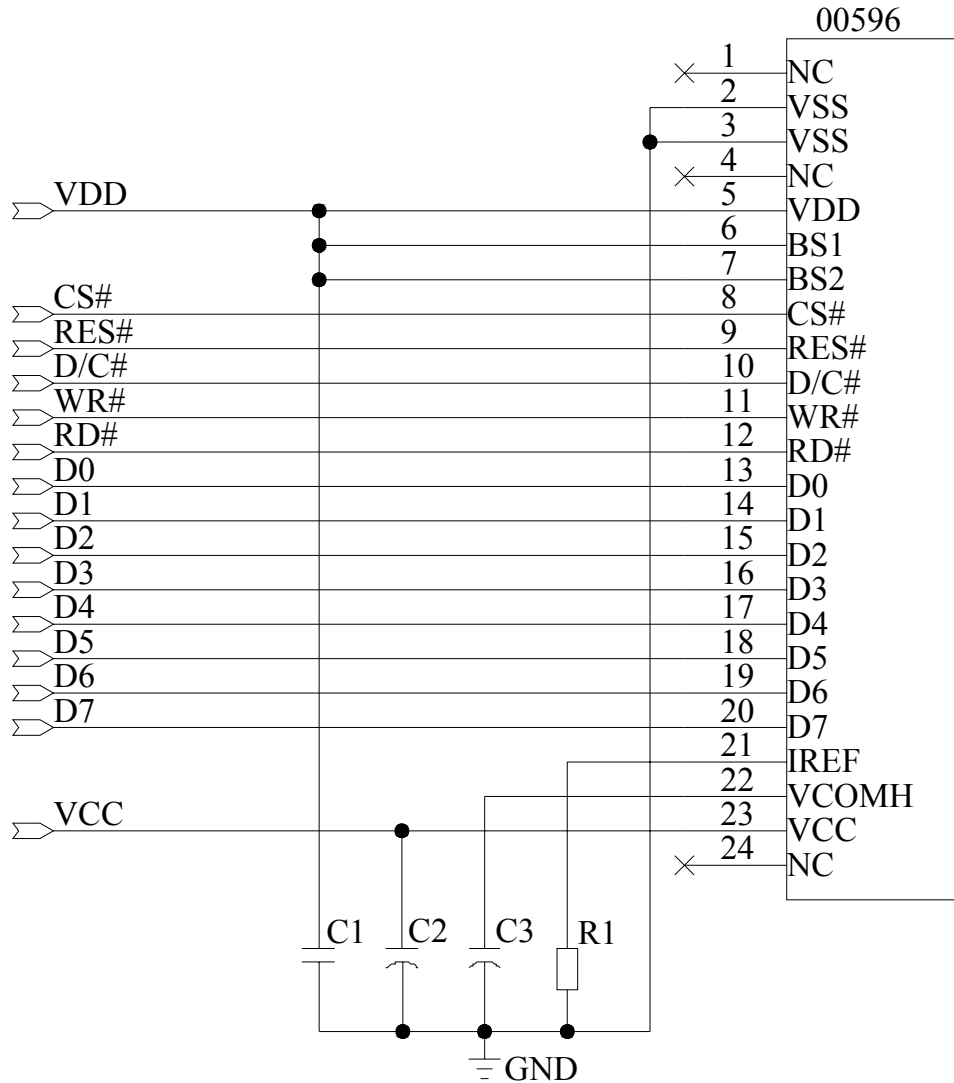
00596

VDD
CS#
RES#
D/C#
WR#
RD#
D0
D1
D2
D3
D4
D5
D6
D7
VCC

1 NC
2 VSS
3 VSS
4 NC
5 VDD
6 BS1
7 BS2
8 CS#
9 RES#
10 D/C#
11 WR#
12 RD#
13 D0
14 D1
15 D2
16 D3
17 D4
18 D5
19 D6
20 D7
21 IREF
22 VCOMH
23 VCC
24 NC

C1 C2 C3 R1

GND